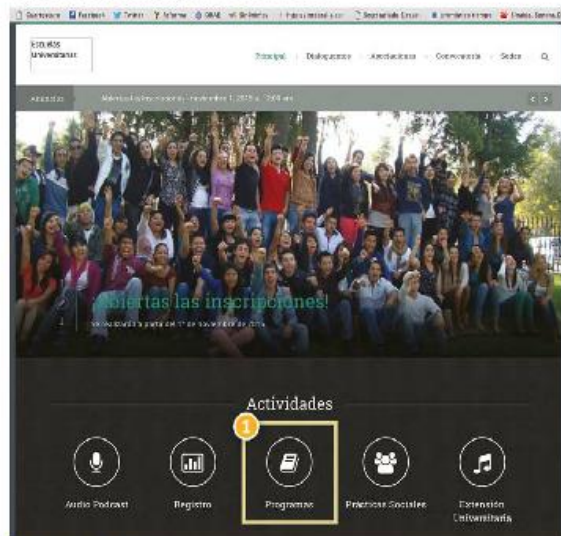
Escuelas Universitarias

Principal | Dialoguemos | Asociaciones | Convocatoria | Sedes

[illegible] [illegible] - noviembre 1, 2015 a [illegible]

¡Abiertas las inscripciones!

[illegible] a partir del 1° de noviembre de 2015

Actividades

1

Audio Podcast

Registro

Programas

Prácticas Sociales

Extensión Universitaria